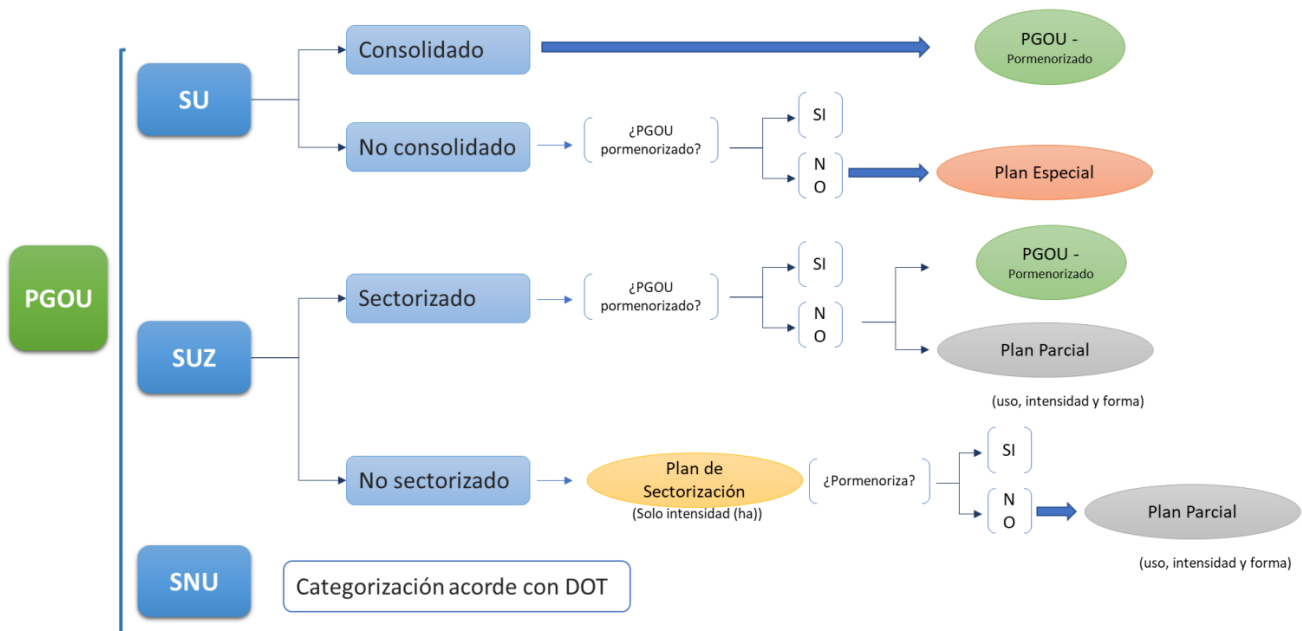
PGOU

SU

Consolidado

PGOU - Pormenorizado

No consolidado

¿PGOU pormenorizado?

SI

NO

Plan Especial

SUZ

Sectorizado

¿PGOU pormenorizado?

SI

NO

PGOU - Pormenorizado

Plan Parcial

(uso, intensidad y forma)

No sectorizado

Plan de Sectorización

(Solo intensidad (ha))

¿Pormenoriza?

SI

NO

Plan Parcial

(uso, intensidad y forma)

SNU

Categorización acorde con DOT